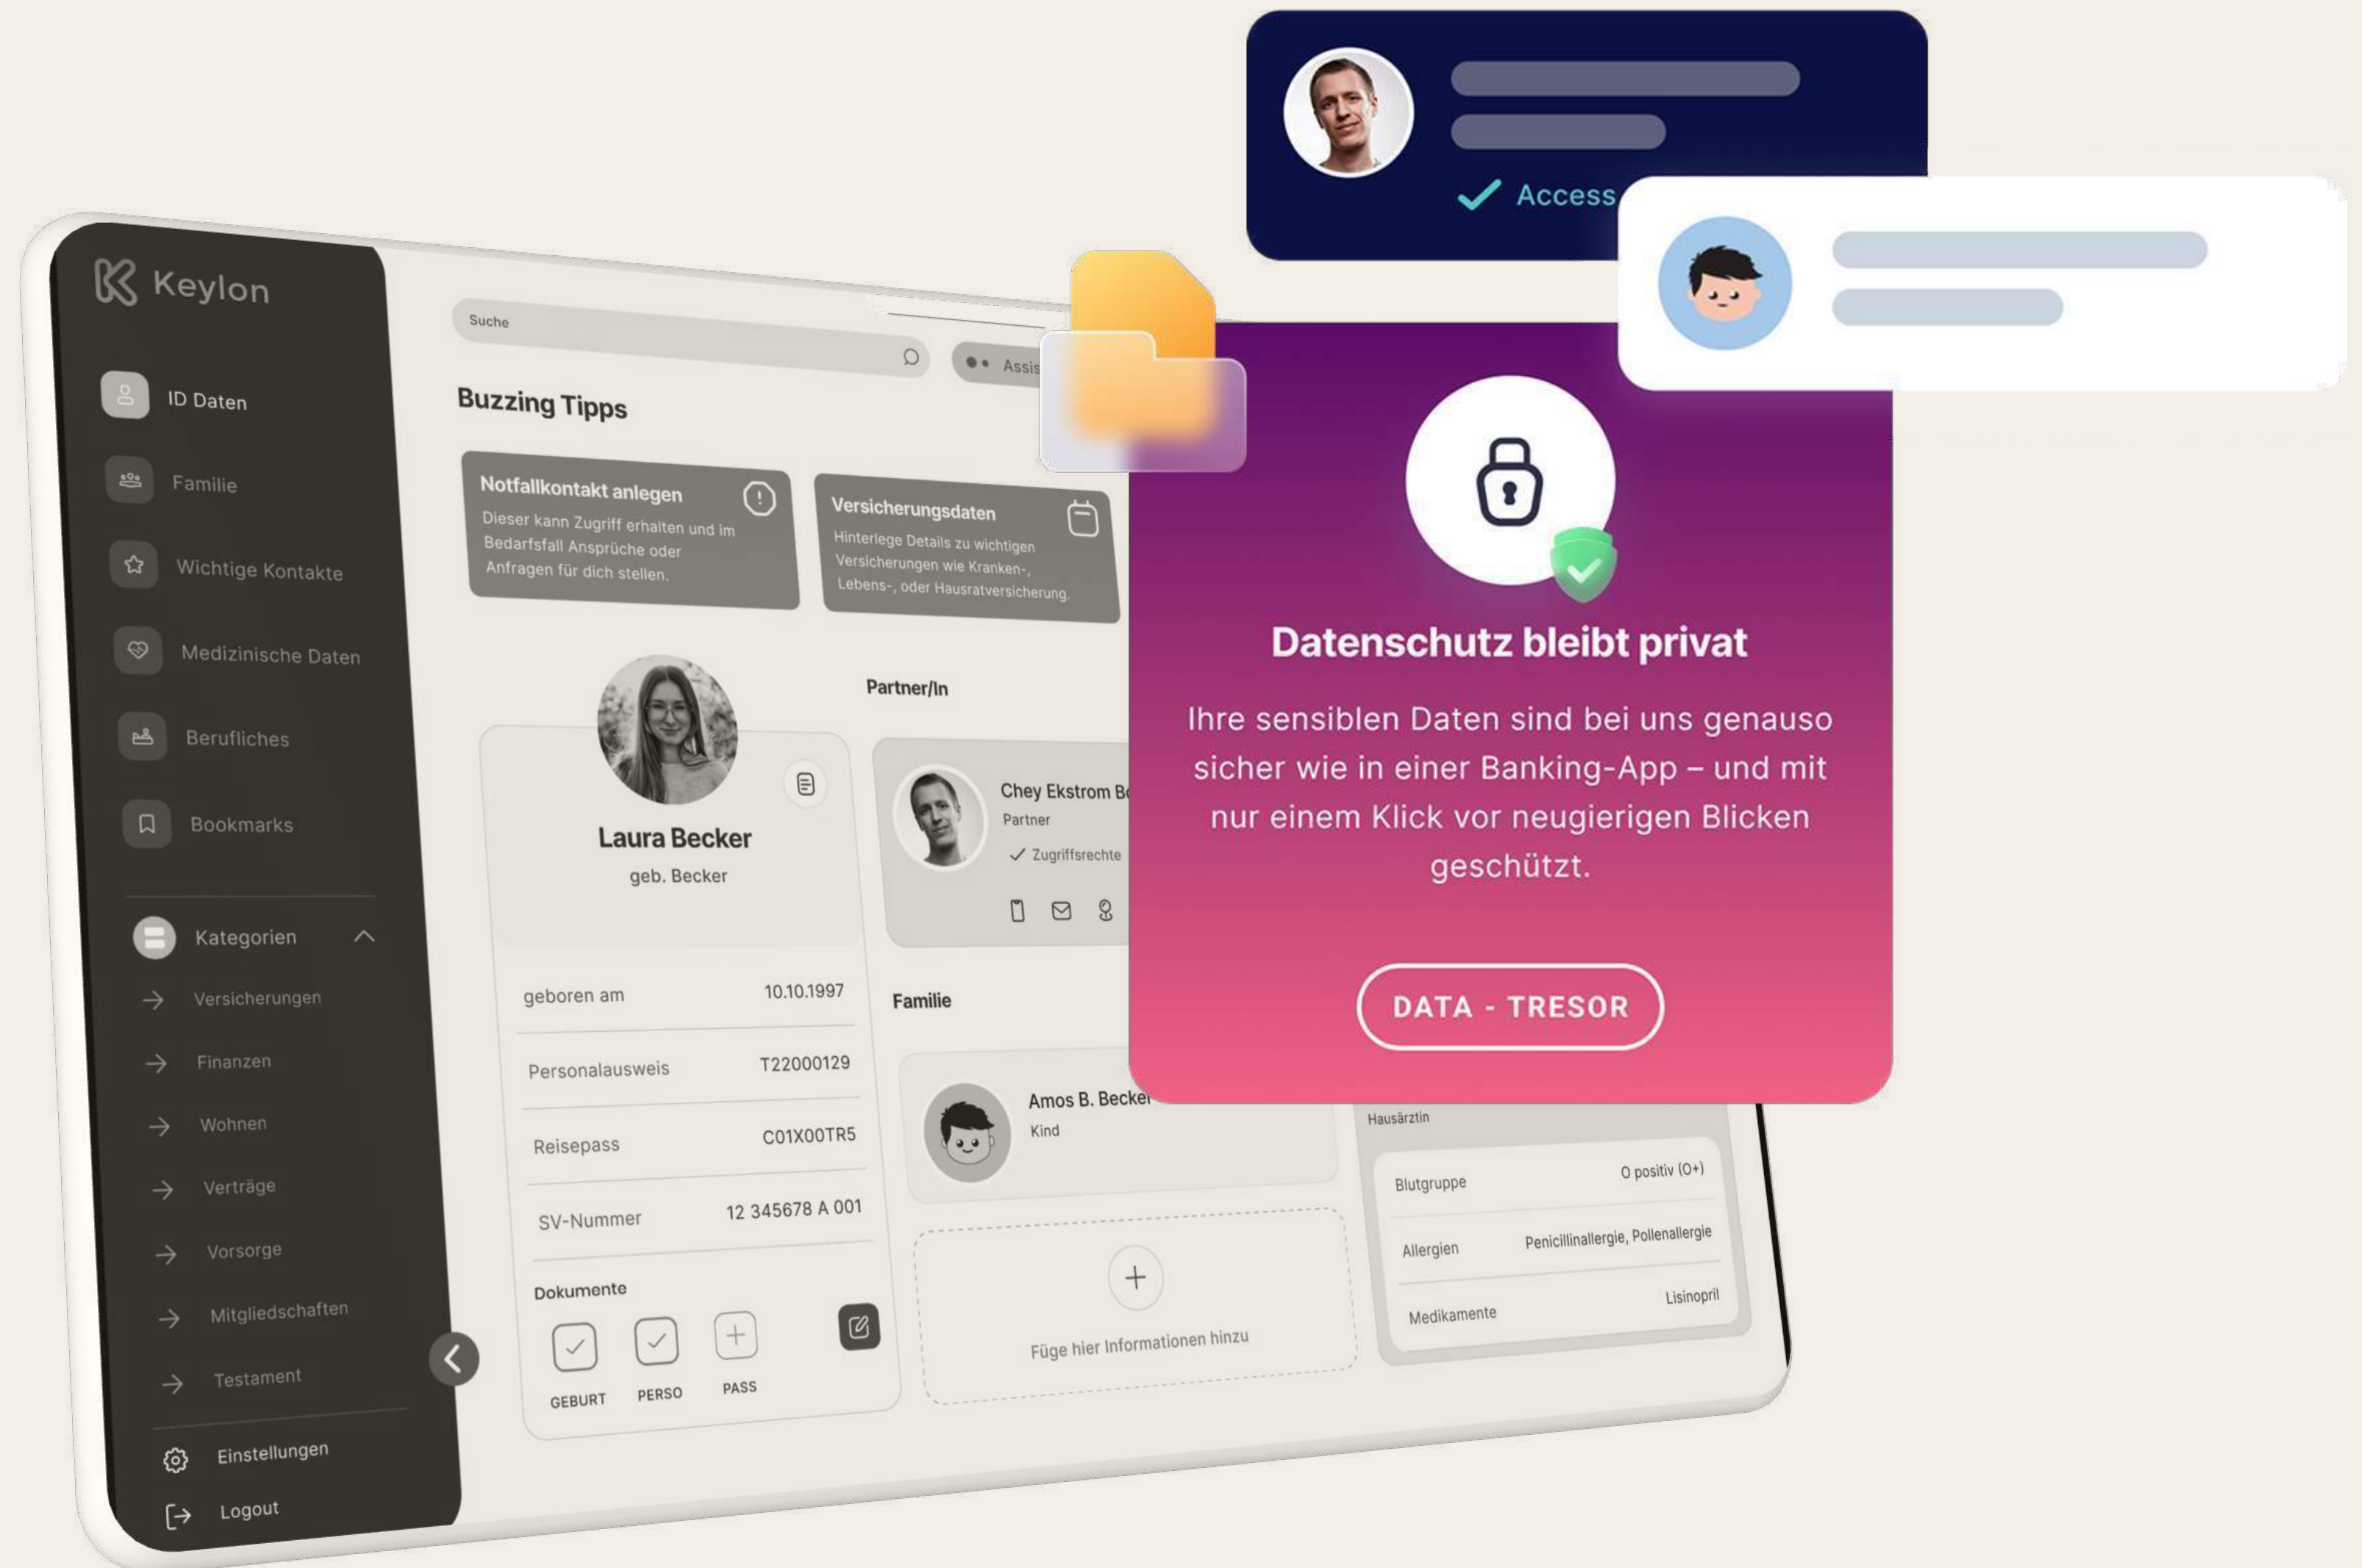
Access

Keylon

ID Daten
Familie
Wichtige Kontakte
Medizinische Daten
Berufliches
Bookmarks

Kategorien
Versicherungen
Finanzen
Wohnen
Verträge
Vorsorge
Mitgliedschaften
Testament

Einstellungen
Logout

Suche

Assis

Buzzing Tipps

Notfallkontakt anlegen
Dieser kann Zugriff erhalten und im Bedarfsfall Ansprüche oder Anfragen für dich stellen.

Versicherungsdaten
Hinterlege Details zu wichtigen Versicherungen wie Kranken-, Lebens-, oder Hausratversicherung.

Laura Becker
geb. Becker

| geboren am | 10.10.1997 |
|---|---|
| Personalausweis | T22000129 |
| Reisepass | C01X00TR5 |
| SV-Nummer | 12 345678 A 001 |

Dokumente
GEBURT
PERSO
PASS

Partner/In
Chey Ekstrom B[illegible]
Partner
Zugriffsrechte

Familie
Amos B. Becker
Kind

Füge hier Informationen hinzu

Hausärztin

| Blutgruppe | 0 positiv (0+) |
|---|---|
| Allergien | Penicillinallergie, Pollenallergie |
| Medikamente | Lisinopril |

Datenschutz bleibt privat

Ihre sensiblen Daten sind bei uns genauso sicher wie in einer Banking-App – und mit nur einem Klick vor neugierigen Blicken geschützt.

DATA - TRESOR